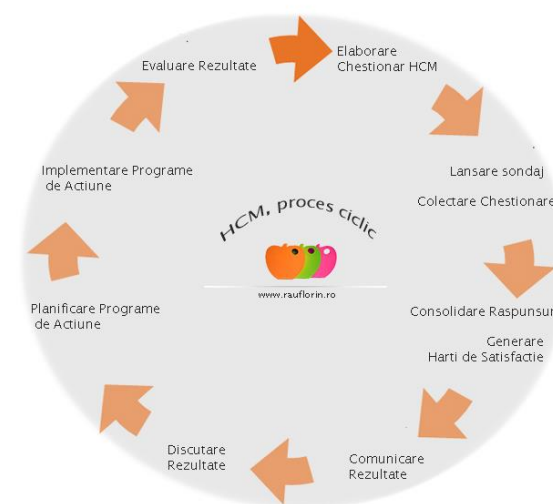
Evaluare Rezultate

Elaborare Chestionar HCM

Lansare sondaj

Colectare Chestionare

Consolidare Raspunsuri

Generare Harti de Satisfactie

Comunicare Rezultate

Discutare Rezultate

Planificare Programe de Actiune

Implementare Programe de Actiune

HCM, proces ciclic

www.rauflorin.ro